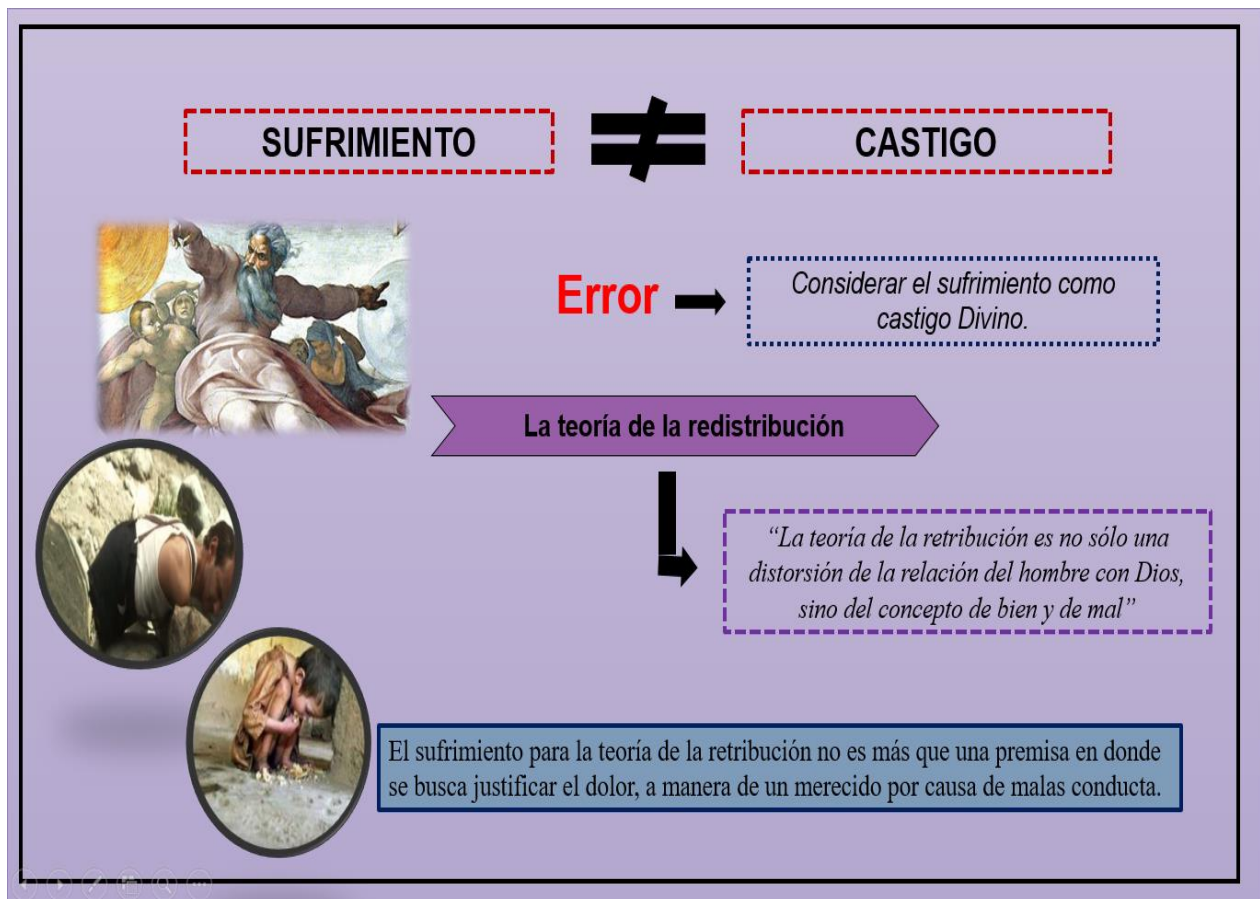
SUFRIMIENTO $\neq$ CASTIGO

Error → Considerar el sufrimiento como castigo Divino.

La teoría de la redistribución

"La teoría de la retribución es no sólo una distorsión de la relación del hombre con Dios, sino del concepto de bien y de mal"

El sufrimiento para la teoría de la retribución no es más que una premisa en donde se busca justificar el dolor, a manera de un merecido por causa de malas conducta.